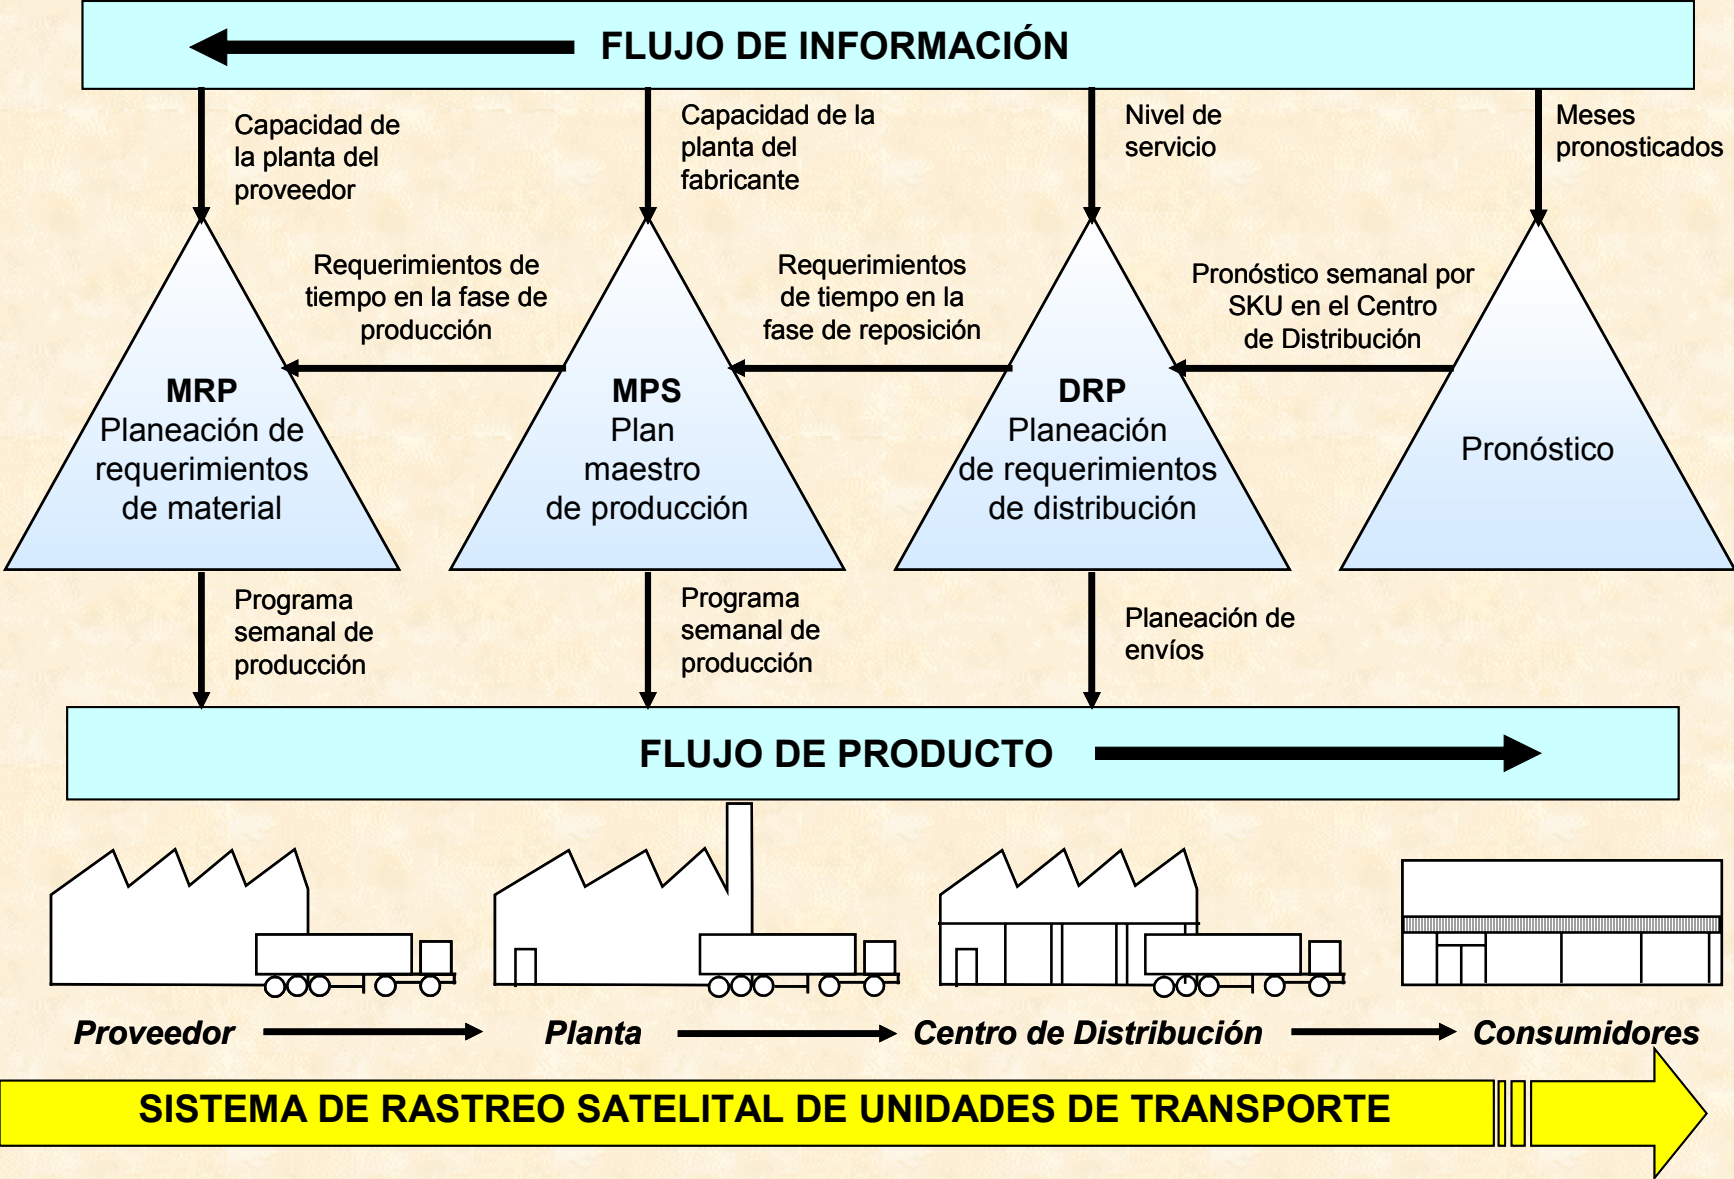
FLUJO DE INFORMACIÓN

Capacidad de la planta del proveedor

Capacidad de la planta del fabricante

Nivel de servicio

Meses pronosticados

Requerimientos de tiempo en la fase de producción

Requerimientos de tiempo en la fase de reposición

Pronóstico semanal por SKU en el Centro de Distribución

MRP
Planeación de requerimientos de material

MPS
Plan maestro de producción

DRP
Planeación de requerimientos de distribución

Pronóstico

Programa semanal de producción

Programa semanal de producción

Planeación de envíos

FLUJO DE PRODUCTO

Proveedor

Planta

Centro de Distribución

Consumidores

SISTEMA DE RASTREO SATELITAL DE UNIDADES DE TRANSPORTE